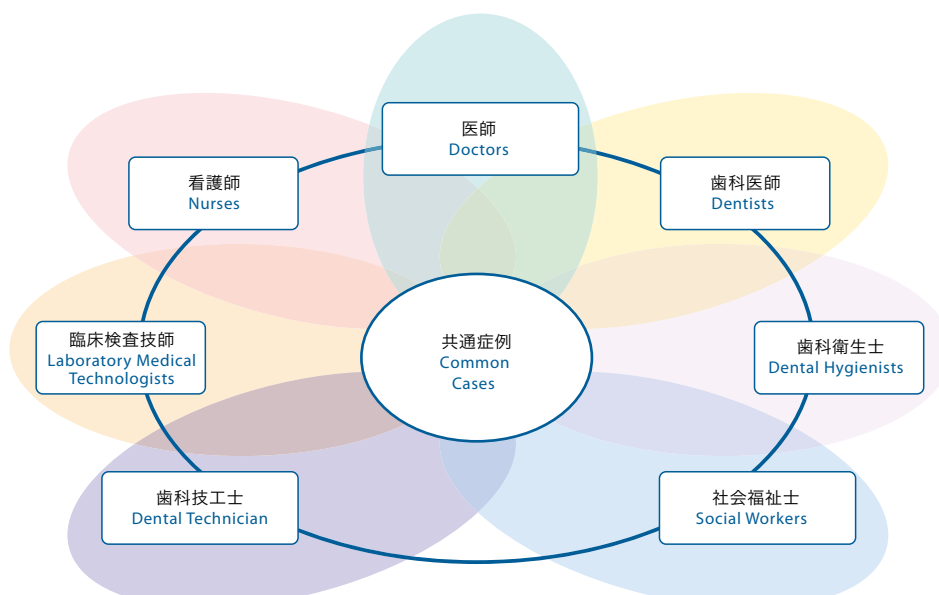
医師
Doctors

歯科医師
Dentists

看護師
Nurses

臨床検査技師
Laboratory Medical Technologists

共通症例
Common Cases

歯科衛生士
Dental Hygienists

歯科技工士
Dental Technician

社会福祉士
Social Workers